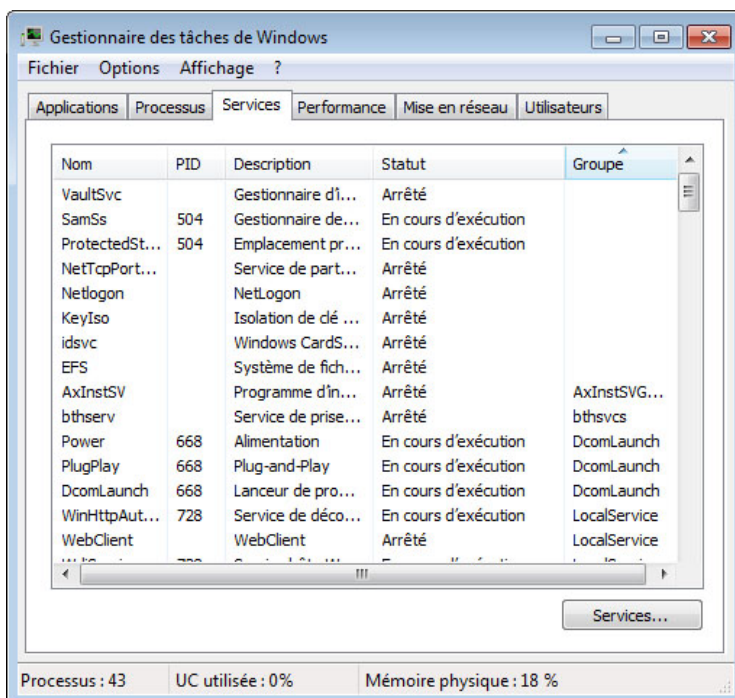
Gestionnaire des tâches de Windows

Fichier Options Affichage ?

Applications | Processus | Services | Performance | Mise en réseau | Utilisateurs

| Nom | PID | Description | Statut | Groupe |
|---|---|---|---|---|
| VaultSvc | | Gestionnaire d'i... | Arrêté | |
| SamSs | 504 | Gestionnaire de... | En cours d'exécution | |
| ProtectedSt... | 504 | Emplacement pr... | En cours d'exécution | |
| NetTcpPort... | | Service de part... | Arrêté | |
| Netlogon | | NetLogon | Arrêté | |
| KeyIso | | Isolation de clé ... | Arrêté | |
| idsvc | | Windows CardS... | Arrêté | |
| EFS | | Système de fich... | Arrêté | |
| AxInstSV | | Programme d'in... | Arrêté | AxInstSVG... |
| bthserv | | Service de prise... | Arrêté | bthsvcs |
| Power | 668 | Alimentation | En cours d'exécution | DcomLaunch |
| PlugPlay | 668 | Plug-and-Play | En cours d'exécution | DcomLaunch |
| DcomLaunch | 668 | Lanceur de pro... | En cours d'exécution | DcomLaunch |
| WinHttpAut... | 728 | Service de déco... | En cours d'exécution | LocalService |
| WebClient | | WebClient | Arrêté | LocalService |
| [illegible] | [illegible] | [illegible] | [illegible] | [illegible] |

Services...

Processus : 43 | UC utilisée : 0% | Mémoire physique : 18 %